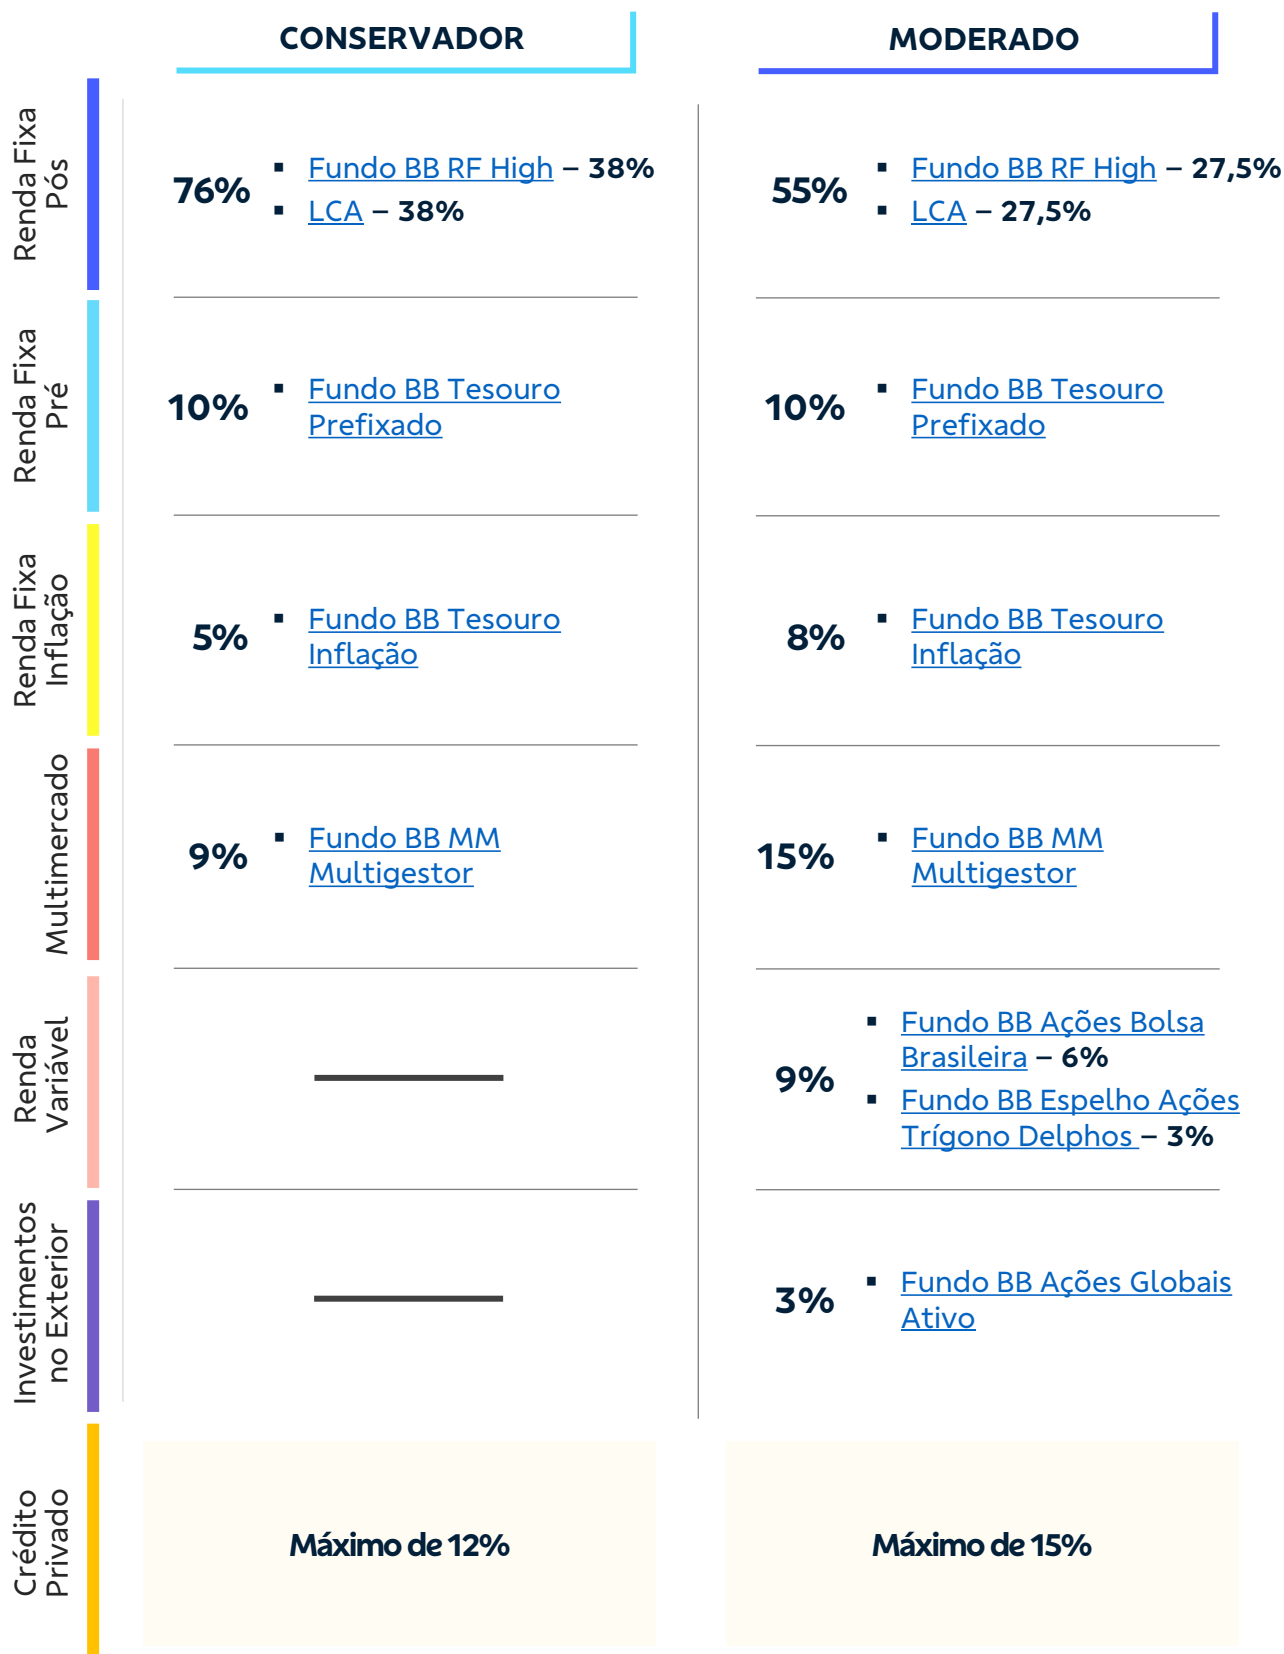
| | CONSERVADOR | MODERADO |
|---|---|---|
| Renda Fixa Pós | 76% • Fundo BB RF High – 38% • LCA – 38% | 55% • Fundo BB RF High – 27,5% • LCA – 27,5% |
| Renda Fixa Pré | 10% • Fundo BB Tesouro Prefixado | 10% • Fundo BB Tesouro Prefixado |
| Renda Fixa Inflação | 5% • Fundo BB Tesouro Inflação | 8% • Fundo BB Tesouro Inflação |
| Multimercado | 9% • Fundo BB MM Multigestor | 15% • Fundo BB MM Multigestor |
| Renda Variável | — | 9% • Fundo BB Ações Bolsa Brasileira – 6% • Fundo BB Espelho Ações Trígono Delphos – 3% |
| Investimentos no Exterior | — | 3% • Fundo BB Ações Globais Ativo |
| Crédito Privado | Máximo de 12% | Máximo de 15% |